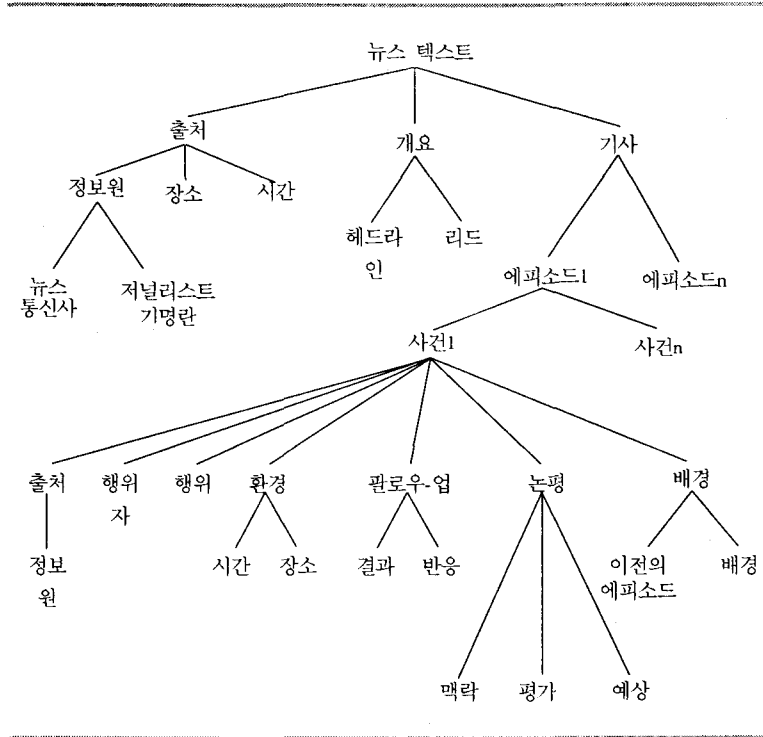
뉴스 텍스트

출처

정보원

뉴스 통신사

저널리스트 기명란

장소

시간

개요

헤드라인

리드

기사

에피소드1

사건1

출처

정보원

행위자

행위

환경

시간

장소

팔로우-업

결과

반응

논평

맥락

평가

예상

배경

이전의 에피소드

배경

사건n

에피소드n